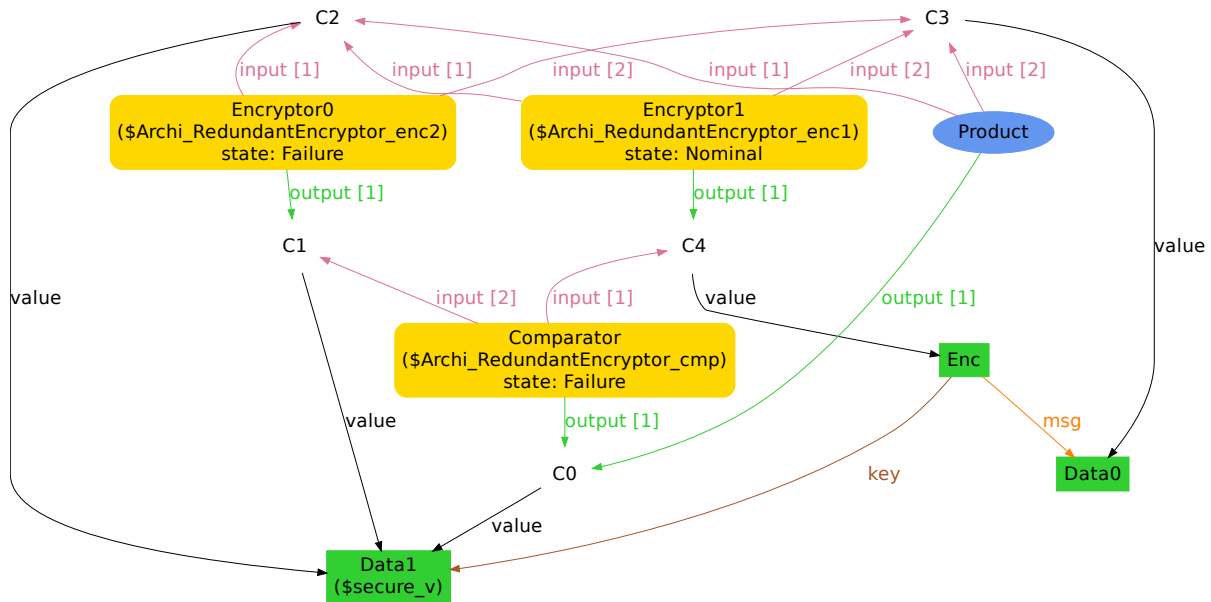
C2

C3

input [1]

input [1]

input [2]

input [1]

input [2]

input [2]

Encryptor0
($Archi_RedundantEncryptor_enc2)
state: Failure

Encryptor1
($Archi_RedundantEncryptor_enc1)
state: Nominal

Product

output [1]

output [1]

C1

C4

value

value

input [2]

input [1]

value

output [1]

Comparator
($Archi_RedundantEncryptor_cmp)
state: Failure

Enc

value

output [1]

msg

key

C0

Data0

value

Data1
($secure_v)